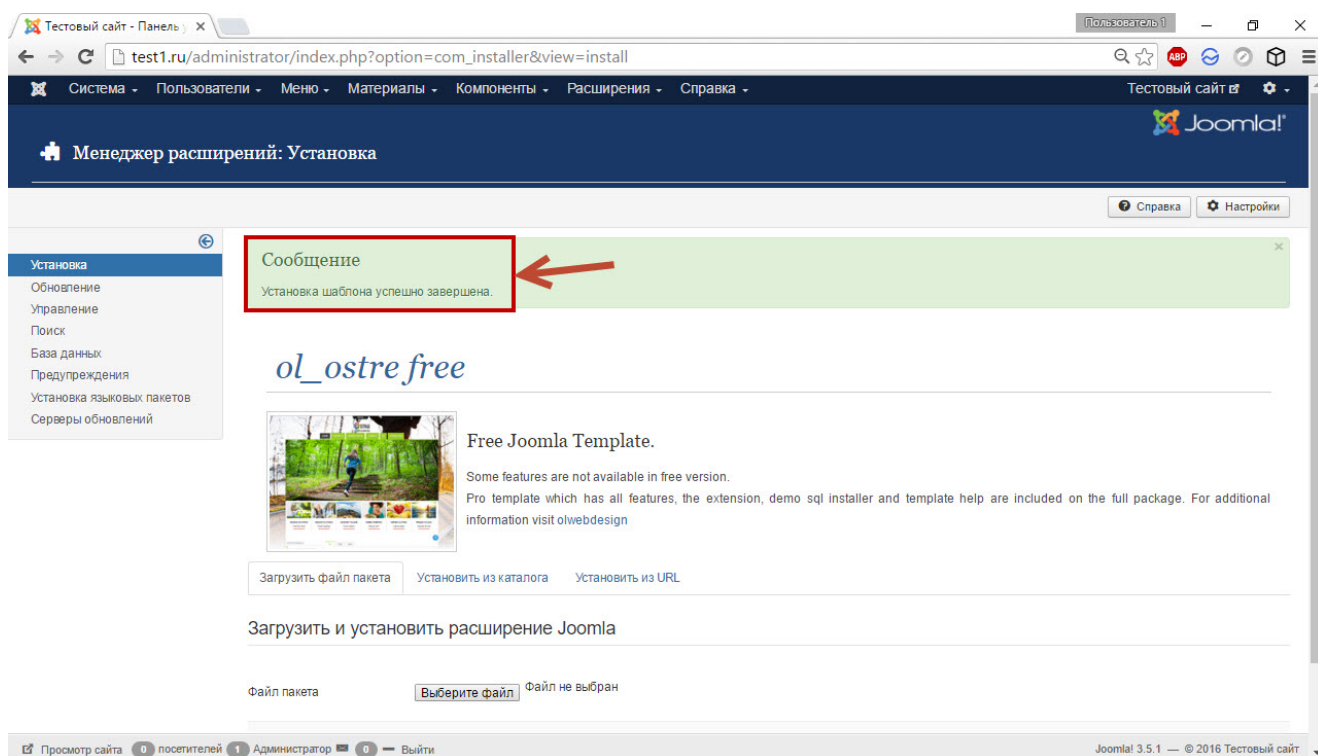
Тестовый сайт - Панель у ×

Пользователь 1

test1.ru/administrator/index.php?option=com_installer&view=install

Система ▾ Пользователи ▾ Меню ▾ Материалы ▾ Компоненты ▾ Расширения ▾ Справка ▾

Тестовый сайт

Joomla!

Менеджер расширений: Установка

Справка Настройки

Установка
Обновление
Управление
Поиск
База данных
Предупреждения
Установка языковых пакетов
Серверы обновлений

Сообщение

Установка шаблона успешно завершена.

ol_ostre free

Free Joomla Template.

Some features are not available in free version.

Pro template which has all features, the extension, demo sql installer and template help are included on the full package. For additional information visit olwebdesign

Загрузить файл пакета Установить из каталога Установить из URL

Загрузить и установить расширение Joomla

Файл пакета Выберите файл Файл не выбран

Просмотр сайта 0 посетителей 1 Администратор 0 Выйти

Joomla! 3.5.1 — © 2016 Тестовый сайт